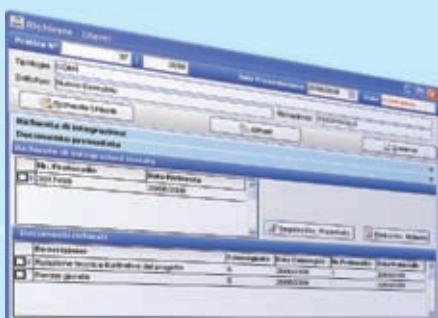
Richiesta Chiudi

Pratica N° 2008

Tipologia

Richiedente

Richiesta di integrazione
Documento presentato

Nr. Protocollo | Data Richiesta
 | 20/08/2008

Documenti richiesti

Descrizione
Relazione tecnica illustrativa del progetto
Parere igienico